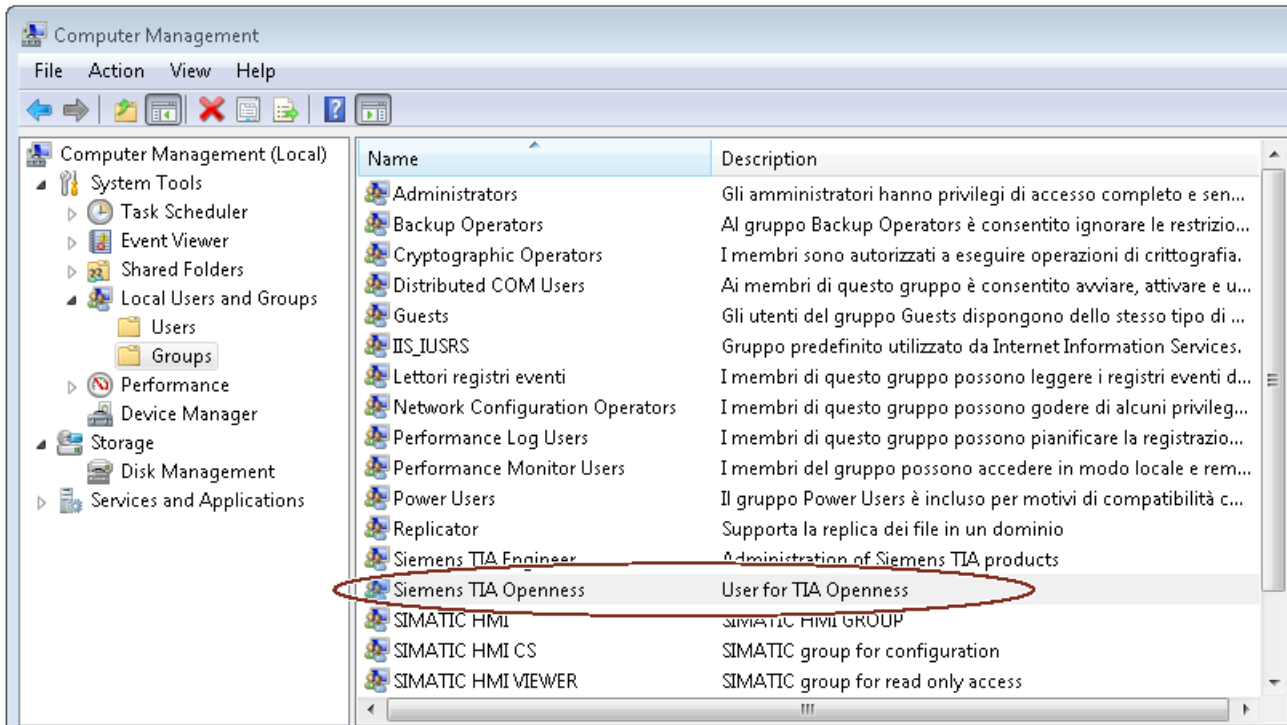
Computer Management

File Action View Help

Computer Management (Local)
System Tools
Task Scheduler
Event Viewer
Shared Folders
Local Users and Groups
Users
Groups
Performance
Device Manager
Storage
Disk Management
Services and Applications

| Name | Description |
|---|---|
| Administrators | Gli amministratori hanno privilegi di accesso completo e sen... |
| Backup Operators | Al gruppo Backup Operators è consentito ignorare le restrizio... |
| Cryptographic Operators | I membri sono autorizzati a eseguire operazioni di crittografia. |
| Distributed COM Users | Ai membri di questo gruppo è consentito avviare, attivare e u... |
| Guests | Gli utenti del gruppo Guests dispongono dello stesso tipo di ... |
| IIS_IUSRS | Gruppo predefinito utilizzato da Internet Information Services. |
| Lettori registri eventi | I membri di questo gruppo possono leggere i registri eventi d... |
| Network Configuration Operators | I membri di questo gruppo possono godere di alcuni privileg... |
| Performance Log Users | I membri di questo gruppo possono pianificare la registrazio... |
| Performance Monitor Users | I membri del gruppo possono accedere in modo locale e rem... |
| Power Users | Il gruppo Power Users è incluso per motivi di compatibilità c... |
| Replicator | Supporta la replica dei file in un dominio |
| Siemens TIA Engineer | Administration of Siemens TIA products |
| Siemens TIA Openness | User for TIA Openness |
| SIMATIC HMI | SIMATIC HMI GROUP |
| SIMATIC HMI CS | SIMATIC group for configuration |
| SIMATIC HMI VIEWER | SIMATIC group for read only access |